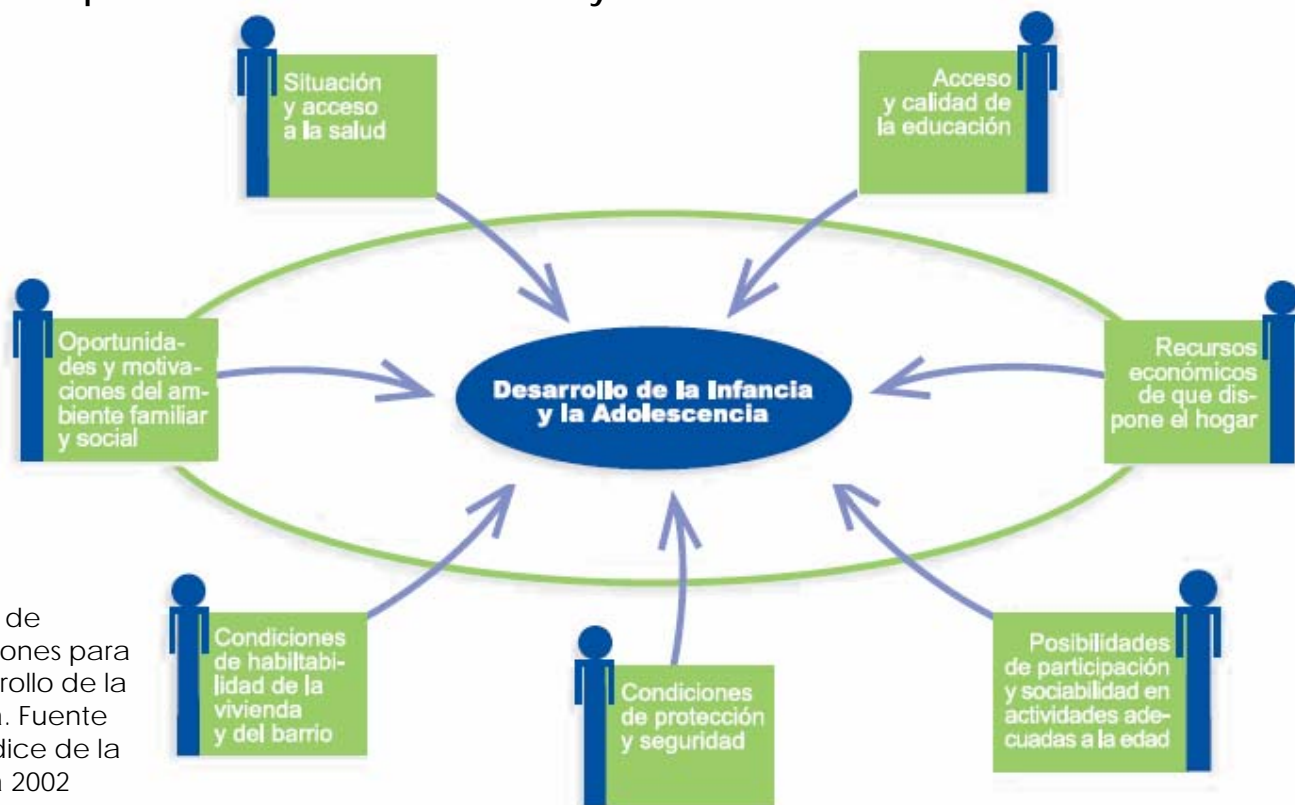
Situación y acceso a la salud

Acceso y calidad de la educación

Oportunidades y motivaciones del ambiente familiar y social

Desarrollo de la Infancia y la Adolescencia

Recursos económicos de que dispone el hogar

de
ones para
rollo de la
. Fuente
dice de la
a 2002

Condiciones de habiltabilidad de la vivienda y del barrio

Condiciones de protección y seguridad

Posibilidades de participación y sociabilidad en actividades adecuadas a la edad